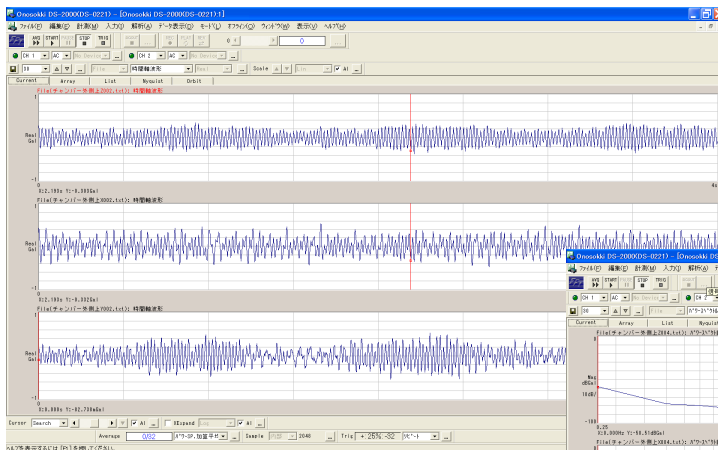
Onosokki DS-2000(DS-0221) - [Onosokki DS-2000(DS-0221):1]

ファイル(F) 編集(E) 計測(M) 入力(I) 解析(A) データ表示(D) モード(L) オプション(O) ウィンドウ(W) 表示(V) ヘルプ(H)

AVG START STOP TRIG

0

CH 1 AC

CH 2 AC

時間軸波形 Real Scale All

Current Array List Nyquist Orbit

File(チャンバー外側上2002.txt): 時間軸波形

1

Real Gal

-1

X:2.190s Y:-9.305Gal

File(チャンバー外側上X002.txt): 時間軸波形

X:2.190s Y:-9.302Gal

File(チャンバー外側上Y002.txt): 時間軸波形

Real Gal

X:0.000s Y:-92.738mGal

Cursor Search All XExpand All

Average 0/32 パワーSP,加算平均 Sample 2048 Trig +.25% -32 リピート1

Onosokki DS-2000(DS-0221) - [Onosokki DS

ファイル(F) 編集(E) 計測(M) 入力(I) 解析(A)

AVG START STOP TRIG

CH 1 AC

CH 2

Current Array List Nyquist

File(チャンバー外側上Z004.txt): パワースペクトル

Mag dBGal

10dB/

-100

X:0.000Hz Y:-98.51dBGal

File(チャンバー外側上X004.txt): パワースペクトル